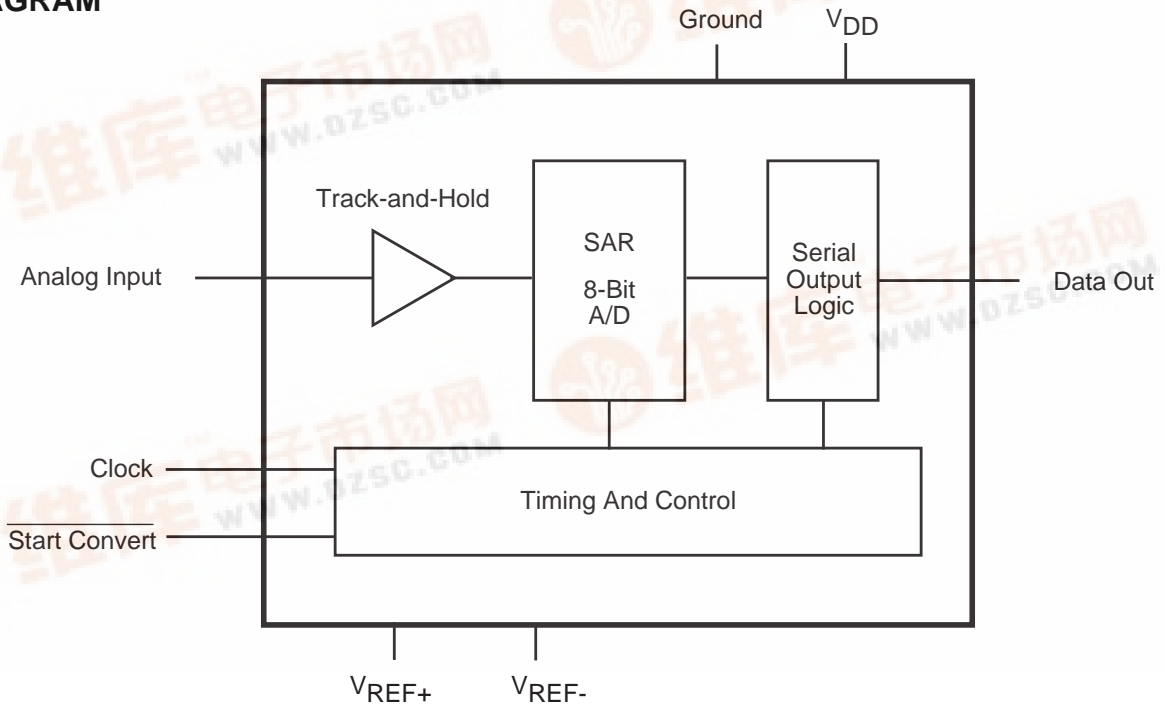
AGRAM

Ground $V_{DD}$

Track-and-Hold

SAR

8-Bit A/D

Serial Output Logic

Analog Input

Data Out

Clock

Timing And Control

$\overline{\text{Start Convert}}$

$V_{REF+}$ $V_{REF-}$

维库电子市场网 www.dzsc.com

维库电子市场网 www.dzsc.com

维库电子市场网 www.dzsc.com